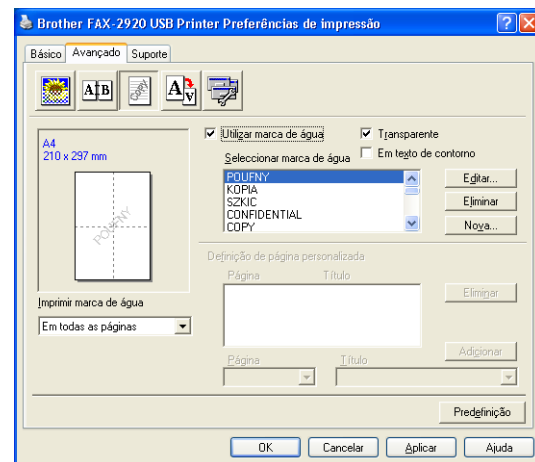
Brother FAX-2920 USB Printer Preferências de impressão

Básico | Avançado | Suporte

A4
210 x 297 mm

POUFNY

Utilizar marca de água
Transparente
Seleccionar marca de água
Em texto de contorno

POUFNY
KOPIA
SZKIC
CONFIDENTIAL
COPY

Editar...
Eliminar
Nova...

Definição de página personalizada
Página | Título

Eliminar

Imprimir marca de água
Em todas as páginas

Adicionar
Página
Título

Predefinição

OK | Cancelar | Aplicar | Ajuda